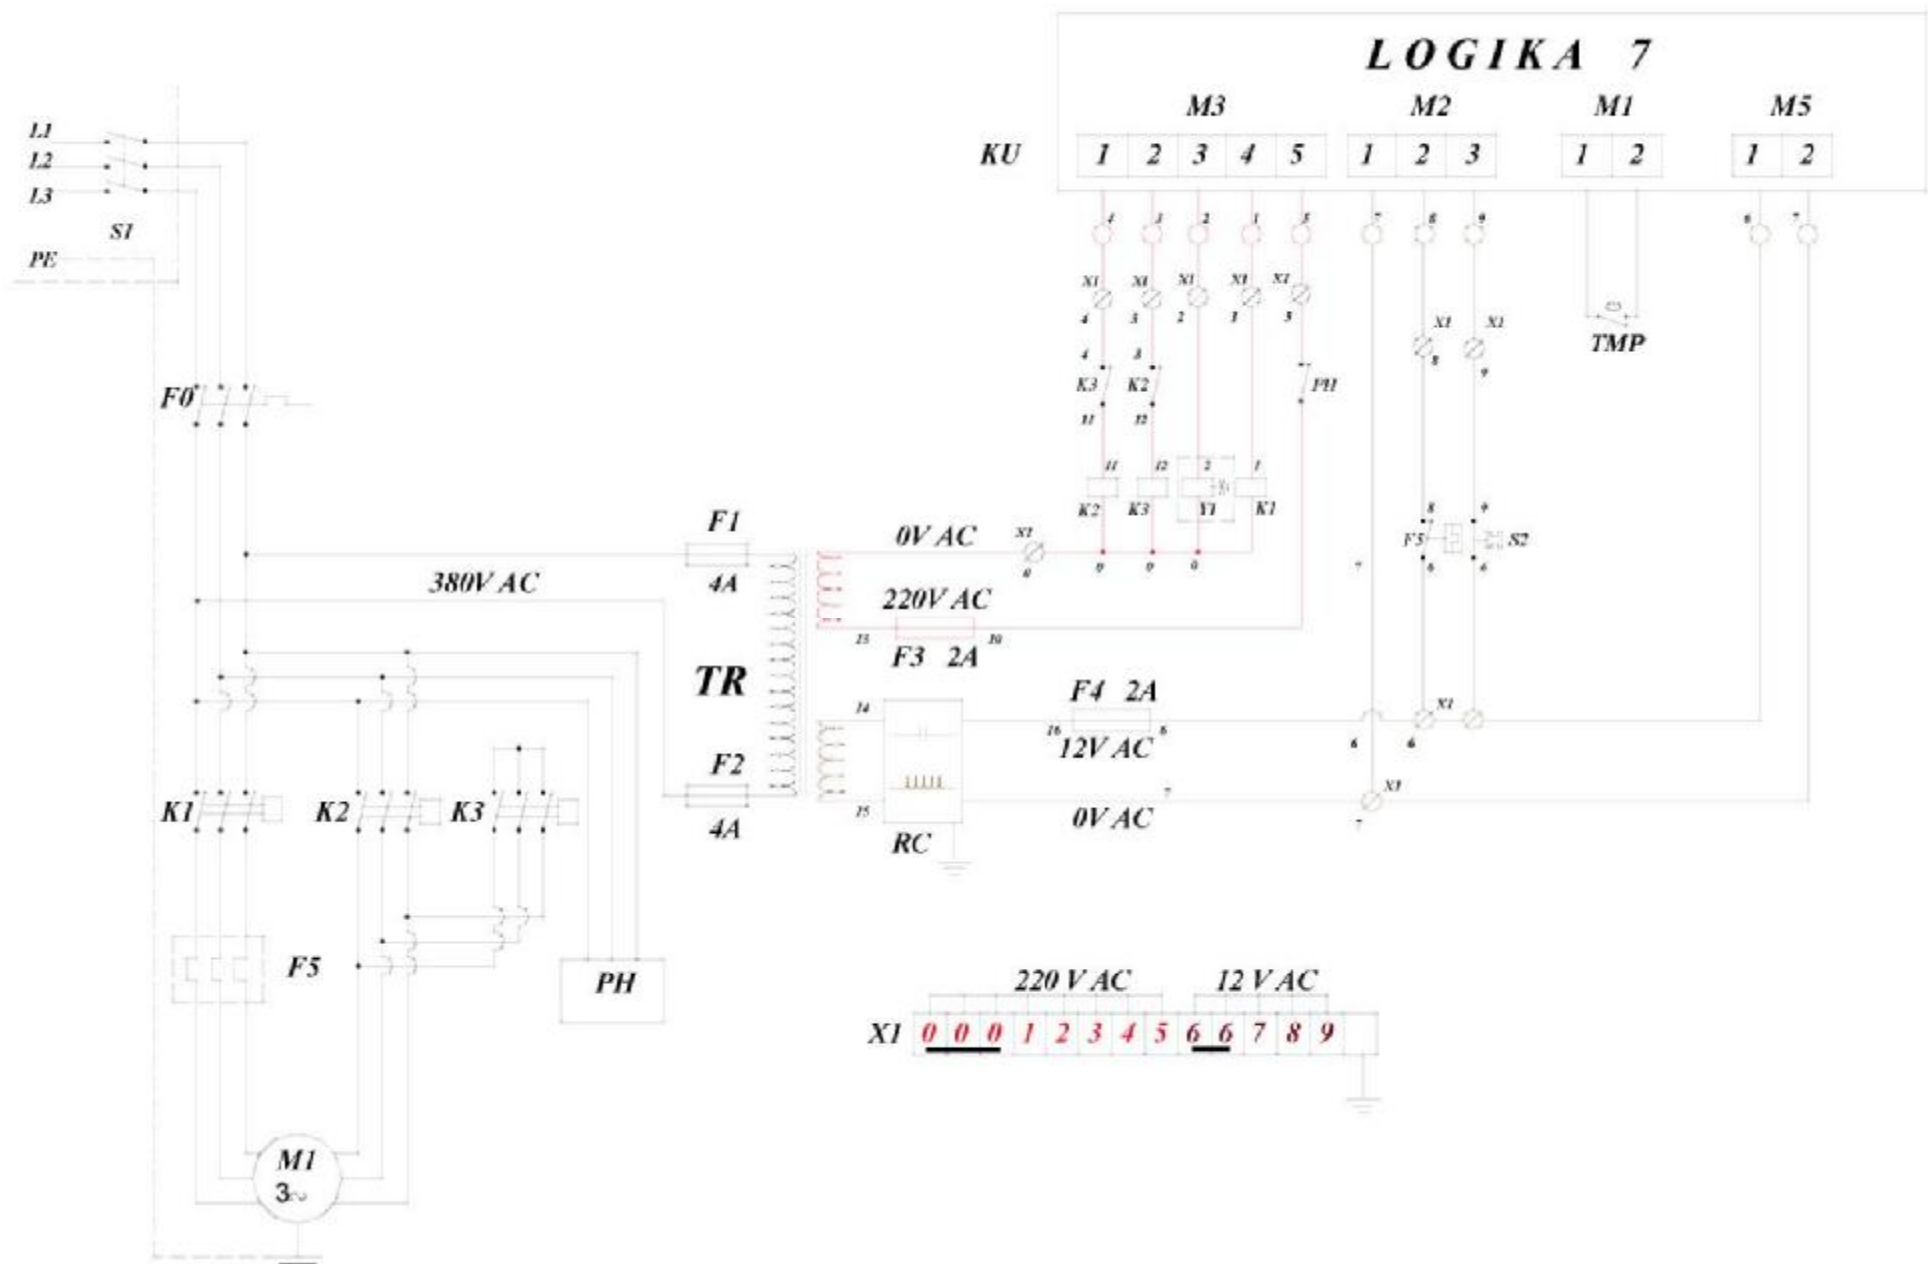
LOGIKA 7

M3 M2 M1 M5

KU

| 1 | 2 | 3 | 4 | 5 |
|---|---|---|---|---|

| 1 | 2 | 3 |
|---|---|---|

| 1 | 2 |
|---|---|

| 1 | 2 |
|---|---|

L1
L2
L3
S1
PE

4 3 2 1 5 7 8 9 6 7

X1 X1 X1 X1 X1
4 3 2 1 5

X1 X1
8 9

TMP

4 3
K3 K2
11 12

PH

F0

11 12 2 1
K2 K3 Y1 K1

8 9
F5 S2
6 6

F1
4A

0V AC
X1
0 0 0 0

7

380V AC

220V AC
13 F3 2A 10

TR

14
F4 2A
16 12V AC 6
6 6 X1

F2
4A

15
RC
0V AC
7
X1
7

K1 K2 K3

F5

PH

M1
3~

220 V AC 12 V AC

X1

| 0 | 0 | 0 | 1 | 2 | 3 | 4 | 5 | 6 | 6 | 7 | 8 | 9 | |
|---|---|---|---|---|---|---|---|---|---|---|---|---|---|